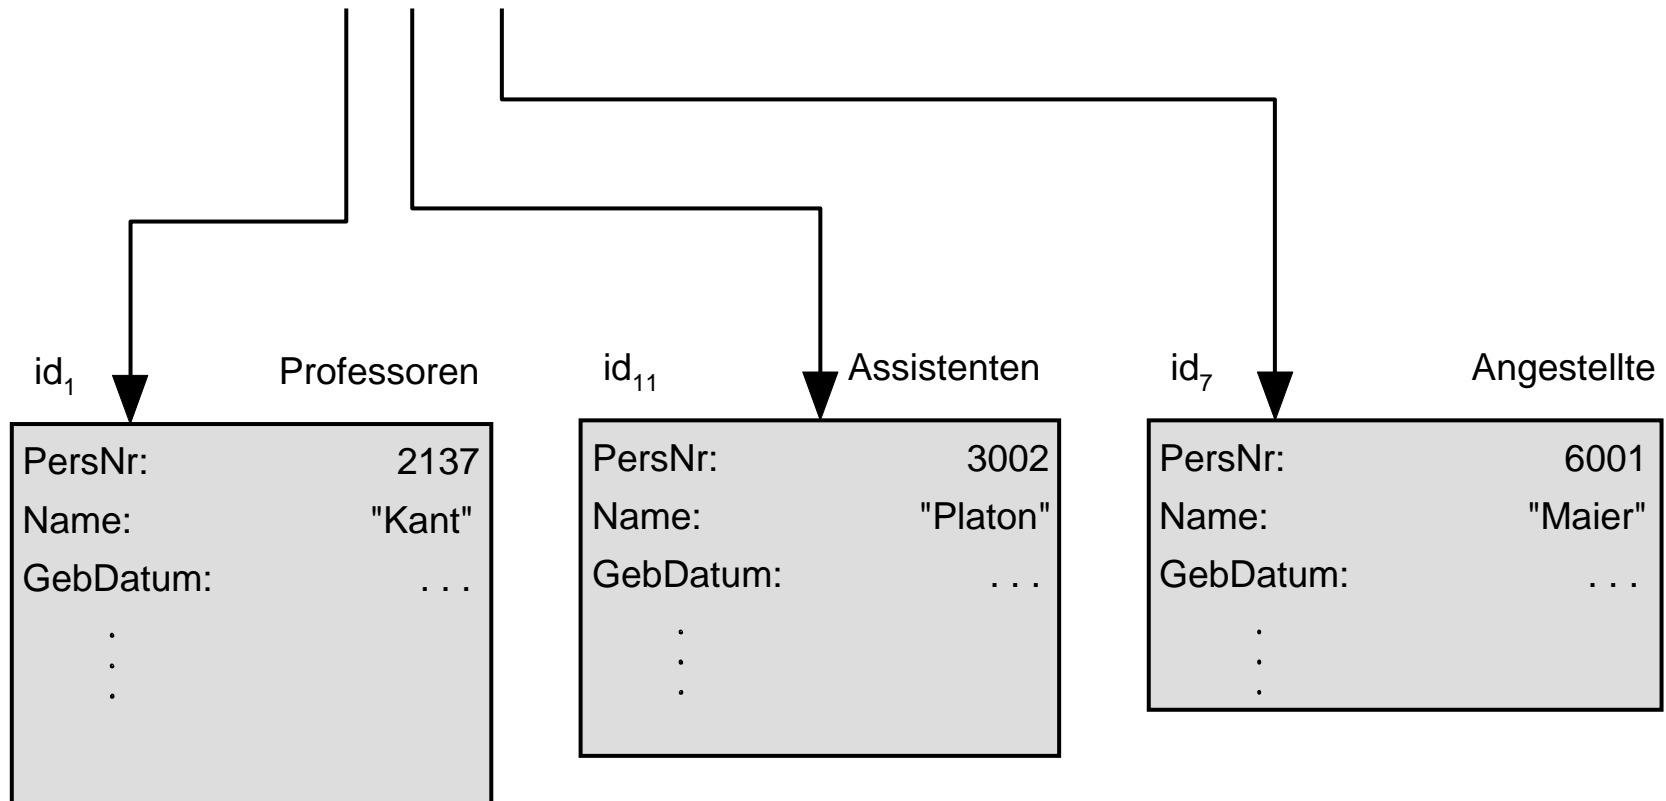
$id_1$ Professoren

PersNr: 2137
Name: "Kant"
GebDatum: . . .
.
.
.

$id_{11}$ Assistenten

PersNr: 3002
Name: "Platon"
GebDatum: . . .
.
.
.

$id_7$ Angestellte

PersNr: 6001
Name: "Maier"
GebDatum: . . .
.
.
.